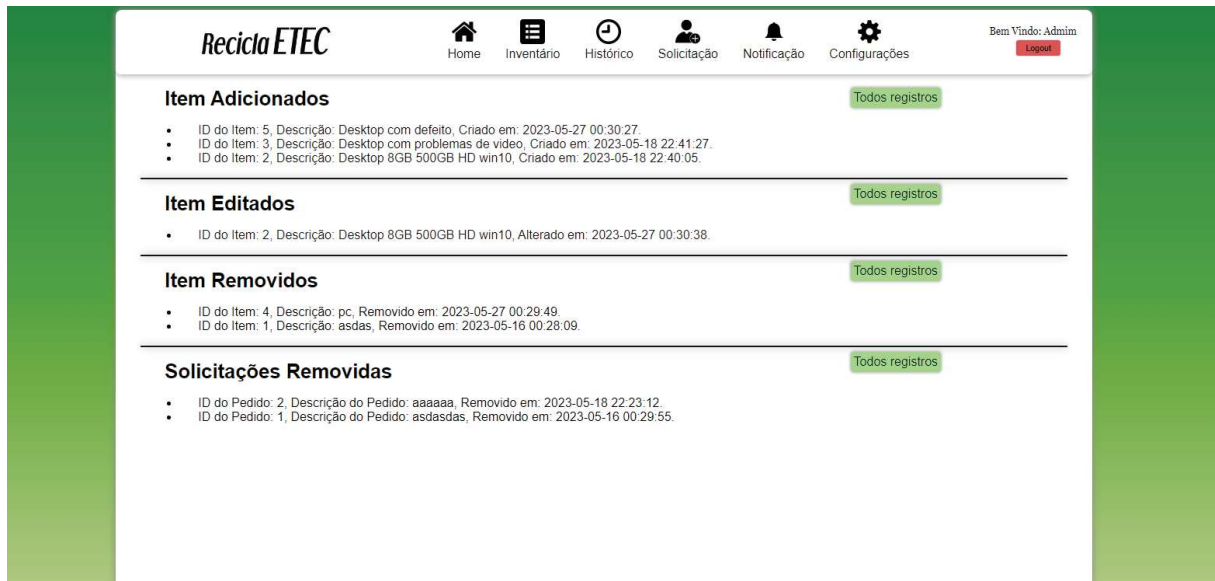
Recicla ETEC

Home Inventário Histórico Solicitação Notificação Configurações

Bem Vindo: Admim
Logout

Item Adicionados

Todos registros

- ID do Item: 5, Descrição: Desktop com defeito, Criado em: 2023-05-27 00:30:27.
- ID do Item: 3, Descrição: Desktop com problemas de video, Criado em: 2023-05-18 22:41:27.
- ID do Item: 2, Descrição: Desktop 8GB 500GB HD win10, Criado em: 2023-05-18 22:40:05.

Item Editados

Todos registros

- ID do Item: 2, Descrição: Desktop 8GB 500GB HD win10, Alterado em: 2023-05-27 00:30:38.

Item Removidos

Todos registros

- ID do Item: 4, Descrição: pc, Removido em: 2023-05-27 00:29:49.
- ID do Item: 1, Descrição: asdas, Removido em: 2023-05-16 00:28:09.

Solicitações Removidas

Todos registros

- ID do Pedido: 2, Descrição do Pedido: aaaaaa, Removido em: 2023-05-18 22:23:12.
- ID do Pedido: 1, Descrição do Pedido: asdasdas, Removido em: 2023-05-16 00:29:55.